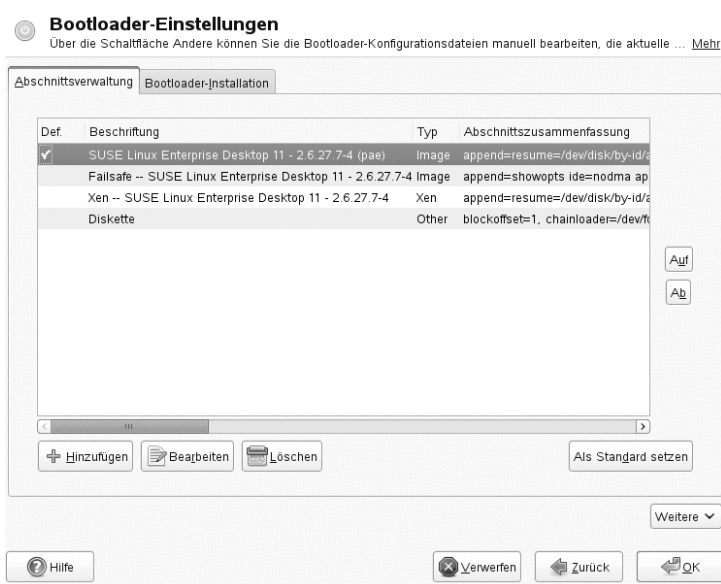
Bootloader-Einstellungen
Über die Schaltfläche Andere können Sie die Bootloader-Konfigurationsdateien manuell bearbeiten, die aktuelle ... Mehr

Abschnittsverwaltung | Bootloader-Installation

| Def. | Beschriftung | Typ | Abschnittszusammenfassung |
|---|---|---|---|
| ✓ | SUSE Linux Enterprise Desktop 11 - 2.6.27.7-4 (pae) | Image | append=resume=/dev/disk/by-id/a |
| | Failsafe -- SUSE Linux Enterprise Desktop 11 - 2.6.27.7-4 | Image | append=showopts ide=nodma ap |
| | Xen -- SUSE Linux Enterprise Desktop 11 - 2.6.27.7-4 | Xen | append=resume=/dev/disk/by-id/a |
| | Diskette | Other | blockoffset=1, chainloader=/dev/fo |

Auf
Ab

Hinzufügen Bearbeiten Löschen Als Standard setzen

Weitere

Hilfe Verwerfen Zurück OK